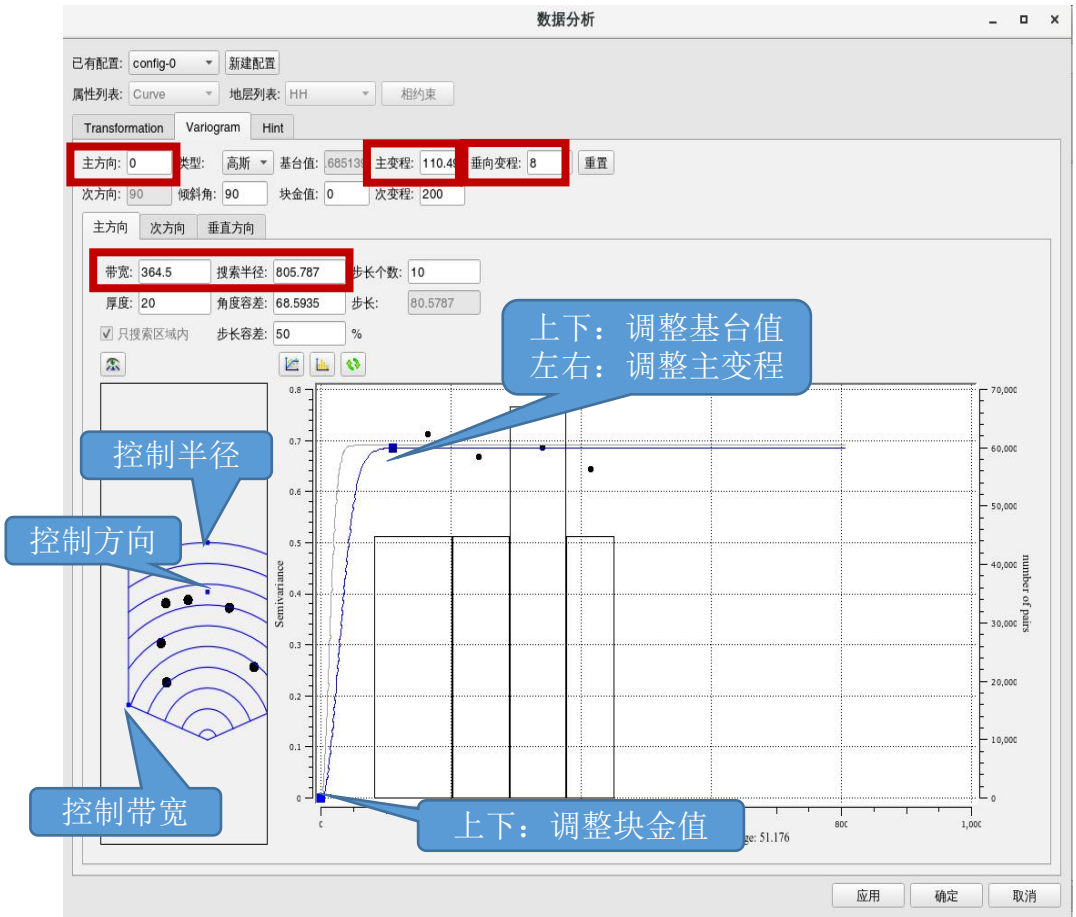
数据分析

已有配置: config-0 新建配置
属性列表: Curve 地层列表: HH 相约束

Transformation Variogram Hint

主方向: 0 类型: 高斯 基台值: 685139 主变程: 110.49 垂向变程: 8 重置
次方向: 90 倾斜角: 90 块金值: 0 次变程: 200

主方向 次方向 垂直方向

带宽: 364.5 搜索半径: 805.787 步长个数: 10
厚度: 20 角度容差: 68.5935 步长: 80.5787
只搜索区域内 步长容差: 50 %

上下：调整基台值
左右：调整主变程

控制半径

控制方向

控制带宽

0.8
0.7
0.6
0.5
0.4
0.3
0.2
0.1
0
Semivariance

70,000
60,000
50,000
40,000
30,000
20,000
10,000
0
number of pairs

0 800 1,000

上下：调整块金值

ge: 51.176

应用 确定 取消